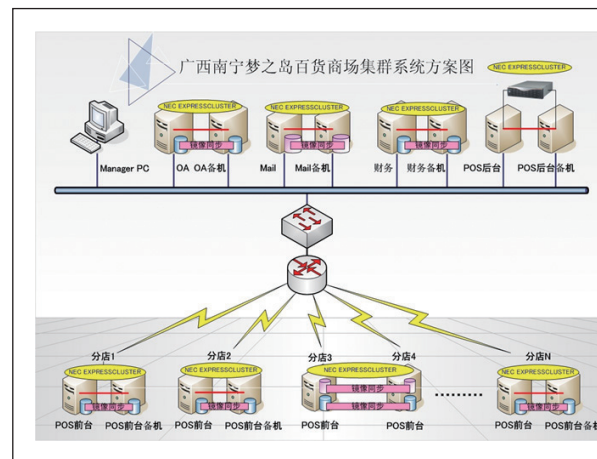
广西南宁梦之岛百货商场集群系统方案图

NEC EXPRESSCLUSTER

NEC EXPRESSCLUSTER
镜像同步
Manager PC
OA
OA备机

NEC EXPRESSCLUSTER
镜像同步
Mail
Mail备机

NEC EXPRESSCLUSTER
镜像同步
财务
财务备机

POS后台
POS后台备机

分店1
NEC EXPRESSCLUSTER
镜像同步
POS前台
POS前台备机

分店2
NEC EXPRESSCLUSTER
镜像同步
POS前台
POS前台备机

分店3
分店4
NEC EXPRESSCLUSTER
镜像同步
镜像同步
POS前台
POS前台

分店N
NEC EXPRESSCLUSTER
镜像同步
POS前台
POS前台备机